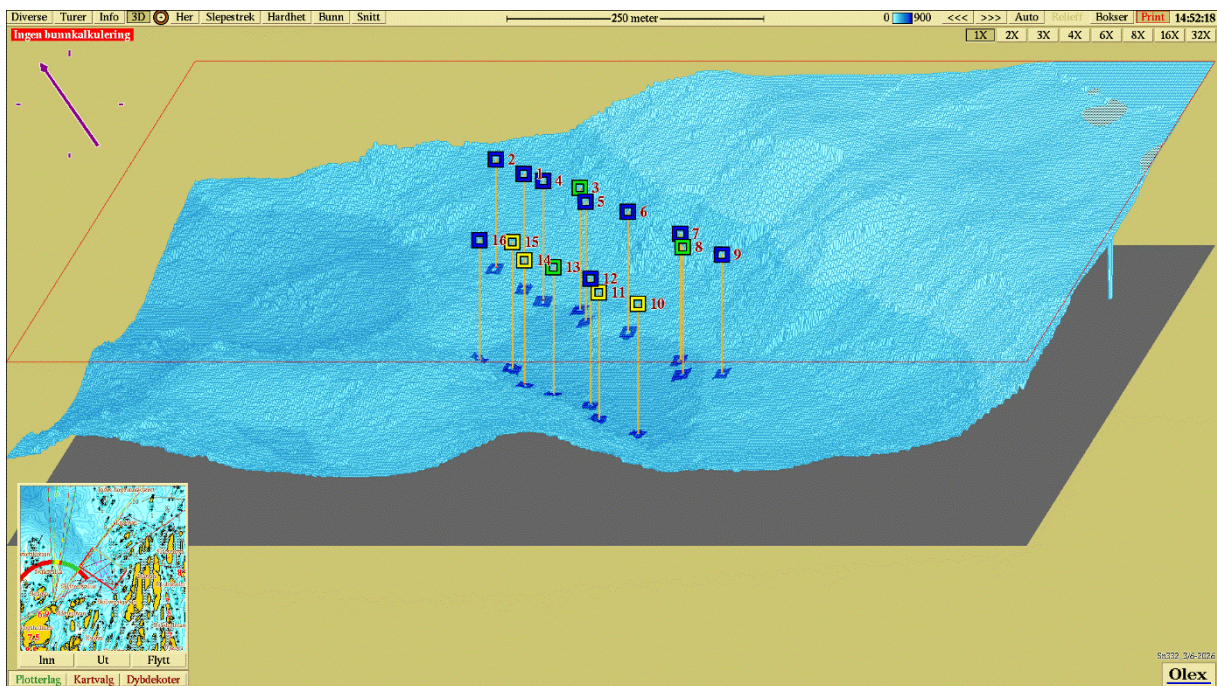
Diverse Turer Info 3D Her Slepestrek Hardhet Bunn Snitt

250 meter

0 900 <<< >>> Auto Relieff Bokser Print 14:52:18

Ingen bunnkalkulering

1X 2X 3X 4X 6X 8X 16X 32X

2
1
4
3
5
6
7
8
9
16
15
14
13
12
11
10

Inn Ut Flytt

Plotterlag Kartvalg Dybdekoter

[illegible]

Olex